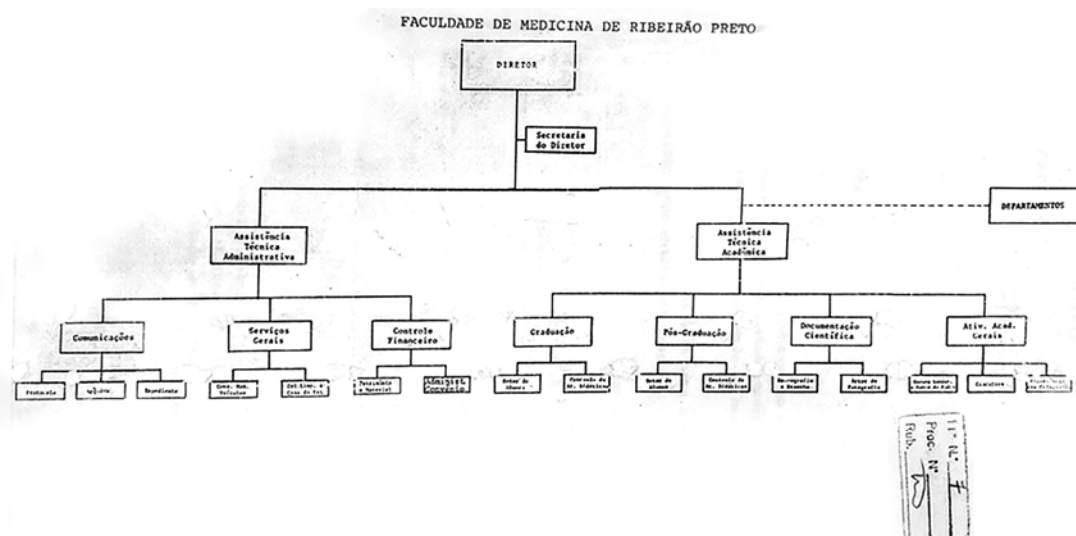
FACULDADE DE MEDICINA DE RIBEIRÃO PRETO

DIRETOR

Secretaria do Diretor

DEPARTAMENTOS

Assistência Técnica Administrativa

Assistência Técnica Acadêmica

Comunicações

Serviços Gerais

Controle Financeiro

Graduação

Pós-Graduação

Documentação Científica

Ativ. Acad. Gerais

Protocolo

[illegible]

Expediente

Cons. Man. Veículos

Zel. Lim. e Copa do Pat.

Patrimônio e Material

Administ. Convênio

Setor de Alunos

Operação de Mt. Didáticos

Setor de Alunos

Controle de Mt. Didáticos

Reprografia e Desenho

Setor de Fotografia

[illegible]

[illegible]

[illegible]

fl. Nº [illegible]
Proc. Nº
Rub. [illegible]